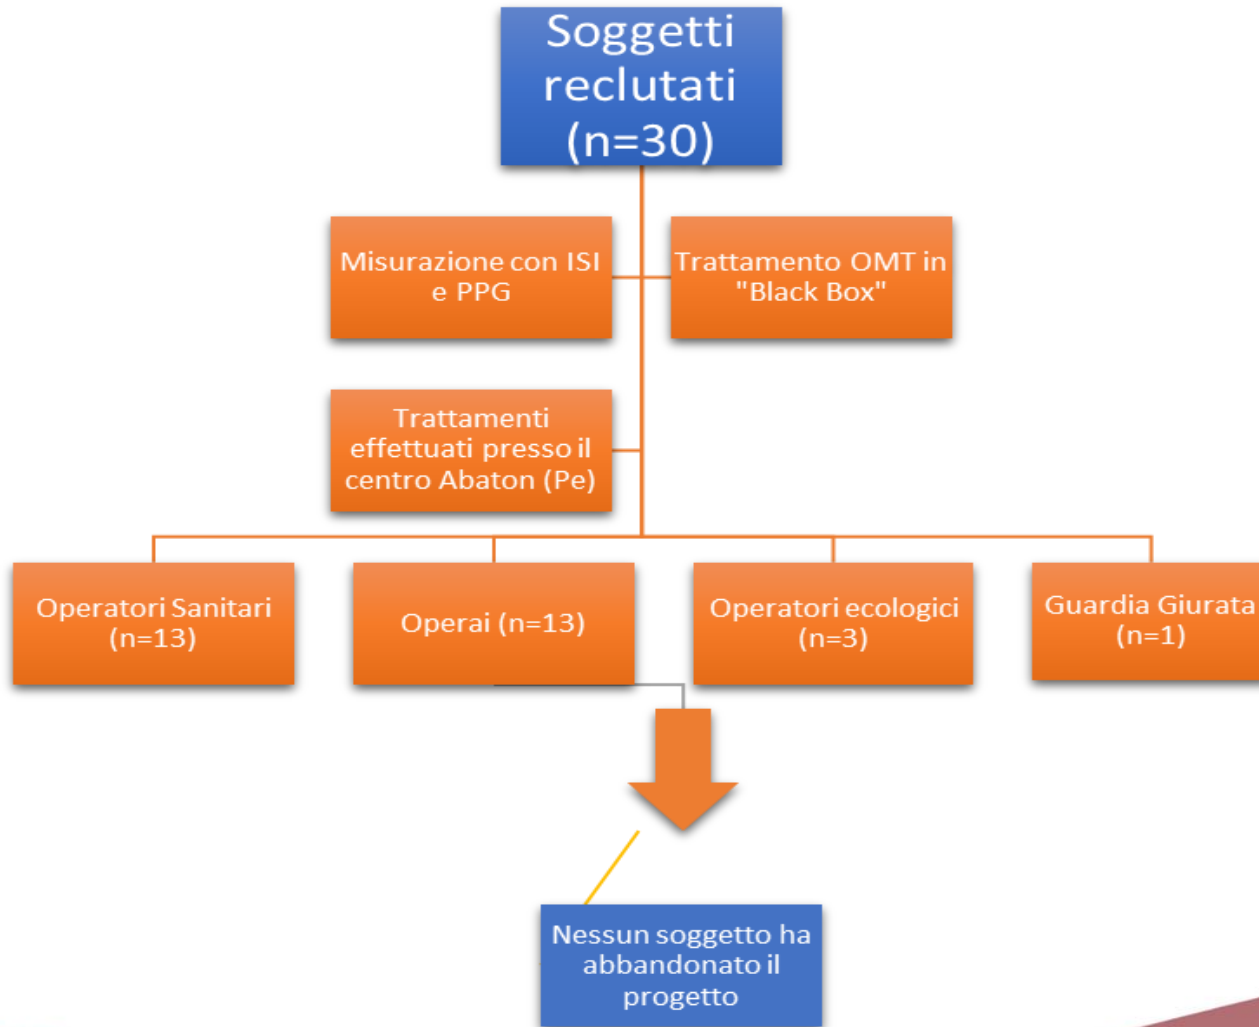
Soggetti reclutati (n=30)

Misurazione con ISI e PPG

Trattamento OMT in "Black Box"

Trattamenti effettuati presso il centro Abaton (Pe)

Operatori Sanitari (n=13)

Operai (n=13)

Operatori ecologici (n=3)

Guardia Giurata (n=1)

Nessun soggetto ha abbandonato il progetto